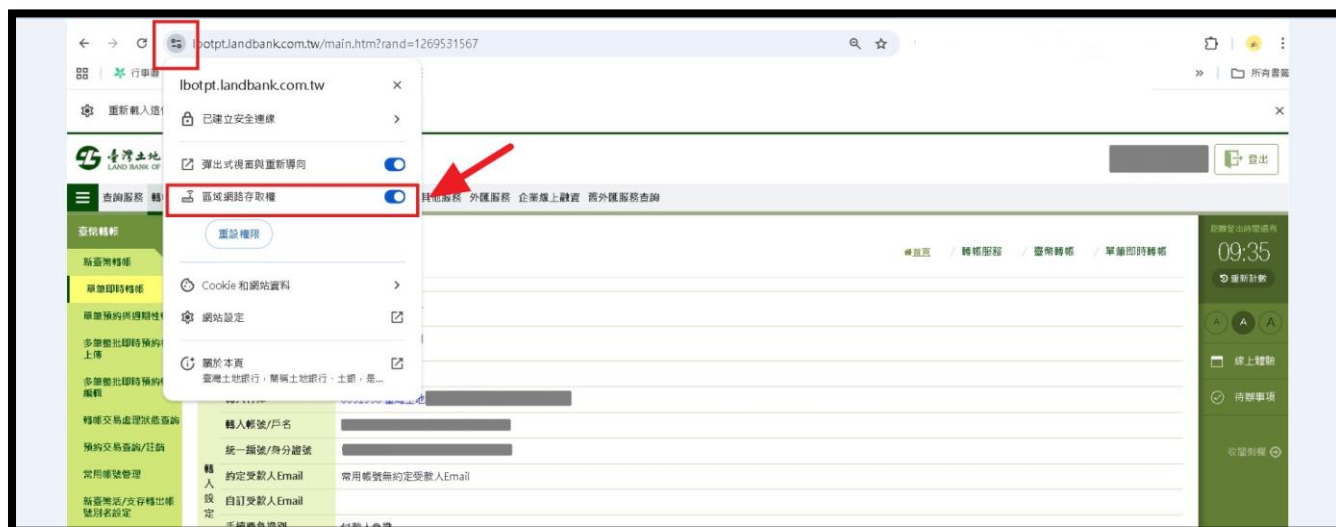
lbotpt.landbank.com.tw/main.htm?rand=1269531567

行事曆

» 所有書籤

重新載入這

lbotpt.landbank.com.tw

已建立安全連線

彈出式視窗與重新導向

區域網路存取權

重設權限

Cookie 和網站資料

網站設定

關於本頁
臺灣土地銀行，簡稱土地銀行、土銀，是...

臺灣土地銀行
LAND BANK OF

登出

查詢服務 轉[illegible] 其他服務 外匯服務 企業線上融資 舊外匯服務查詢

臺幣轉帳

新臺幣轉帳

單筆即時轉帳

單筆預約與週期性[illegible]

多筆整批即時預約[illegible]上傳

多筆整批即時預約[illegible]編輯

轉帳交易處理狀態查詢

預約交易查詢/註銷

常用帳號管理

新臺幣活/支存轉出帳號別名設定

首頁 / 轉帳服務 / 臺幣轉帳 / 單筆即時轉帳

距離登出時間還有
09:35
重新計數

A A A

線上體驗

待辦事項

收闔側欄

轉入行庫 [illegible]臺灣土地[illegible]

轉入帳號/戶名

統一編號/身分證號

轉入設定

約定受款人Email 常用帳號無約定受款人Email

自訂受款人Email

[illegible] 付款人負擔